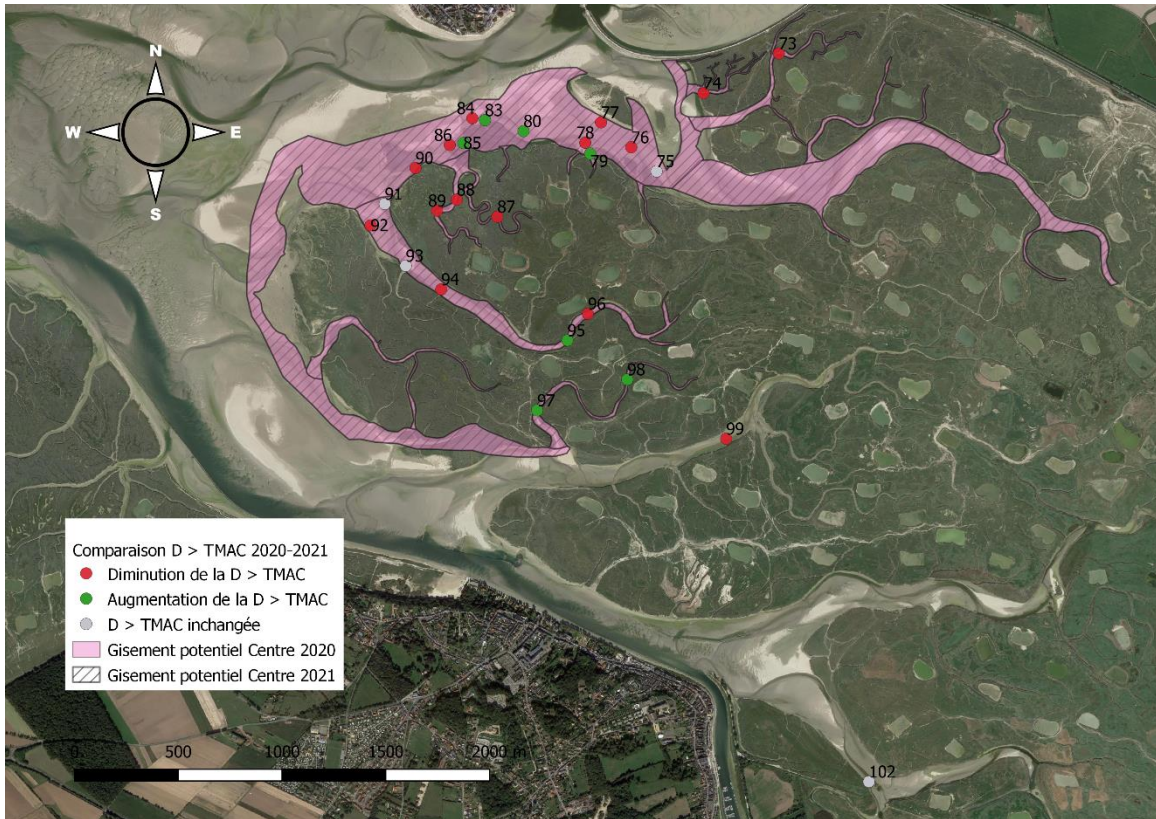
N
W
E
S

73
74
84
83
80
77
78
76
86
85
79
75
90
91
89
88
87
92
93
94
96
95
98
97
99

Comparaison D > TMAC 2020-2021
Diminution de la D > TMAC
Augmentation de la D > TMAC
D > TMAC inchangée
Gisement potentiel Centre 2020
Gisement potentiel Centre 2021

0 500 1000 1500 2000 m

102